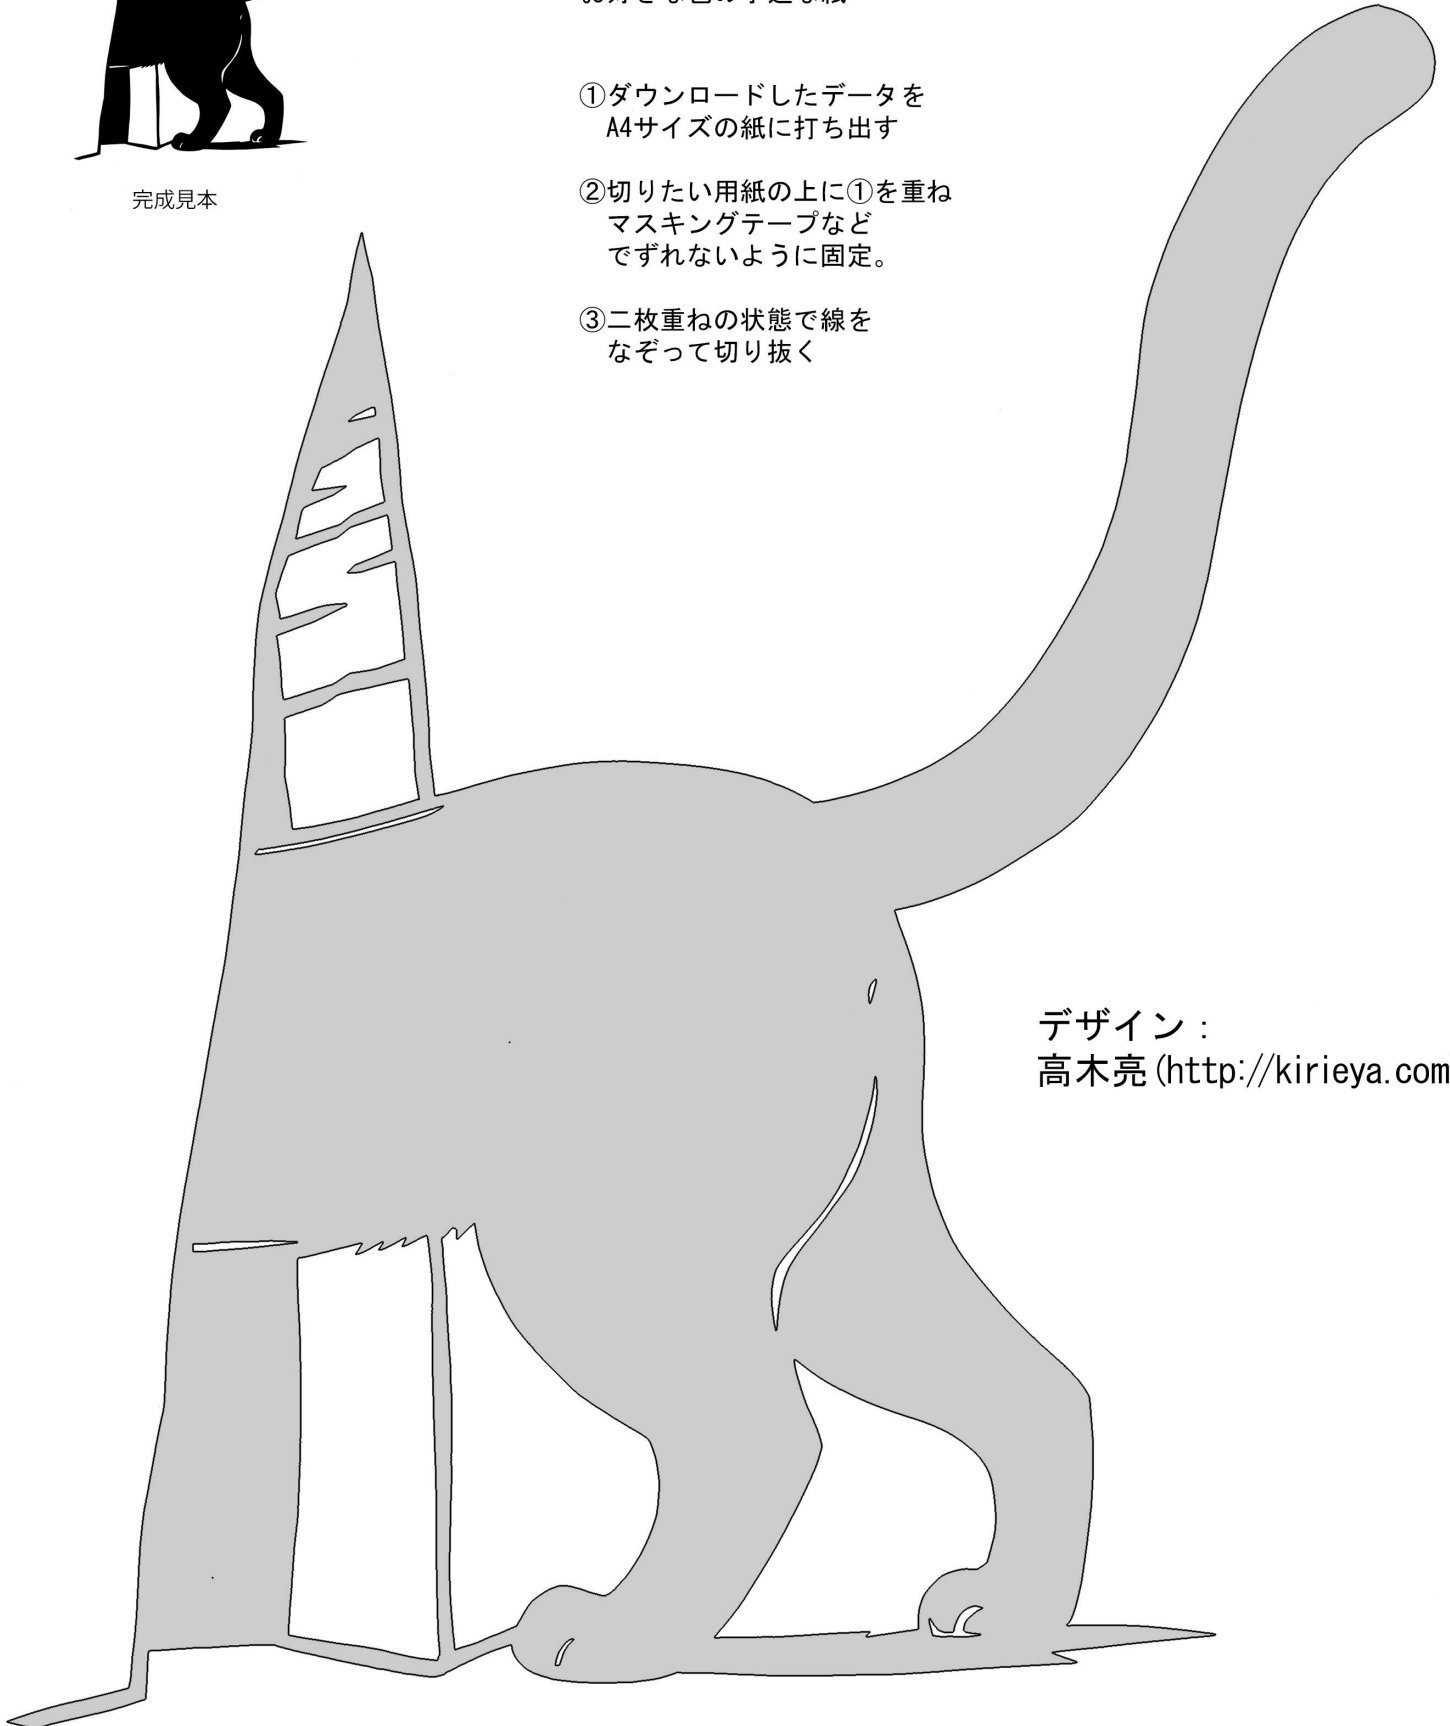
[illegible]

完成見本

①ダウンロードしたデータをA4サイズの紙に打ち出す

②切りたい用紙の上に①を重ねマスキングテープなどでずれないように固定。

③二枚重ねの状態で線をなぞって切り抜く

デザイン：
高木亮(http://kirieya.com